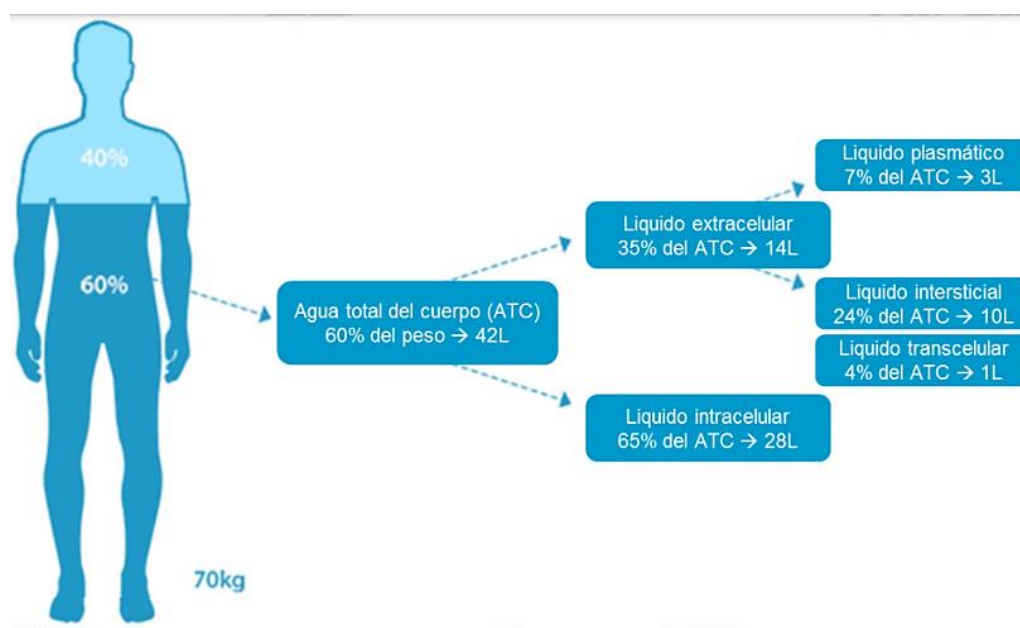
40%

60%

70kg

Agua total del cuerpo (ATC)
60% del peso → 42L

Liquido extracelular
35% del ATC → 14L

Liquido intracelular
65% del ATC → 28L

Liquido plasmático
7% del ATC → 3L

Liquido intersticial
24% del ATC → 10L

Liquido transcelular
4% del ATC → 1L